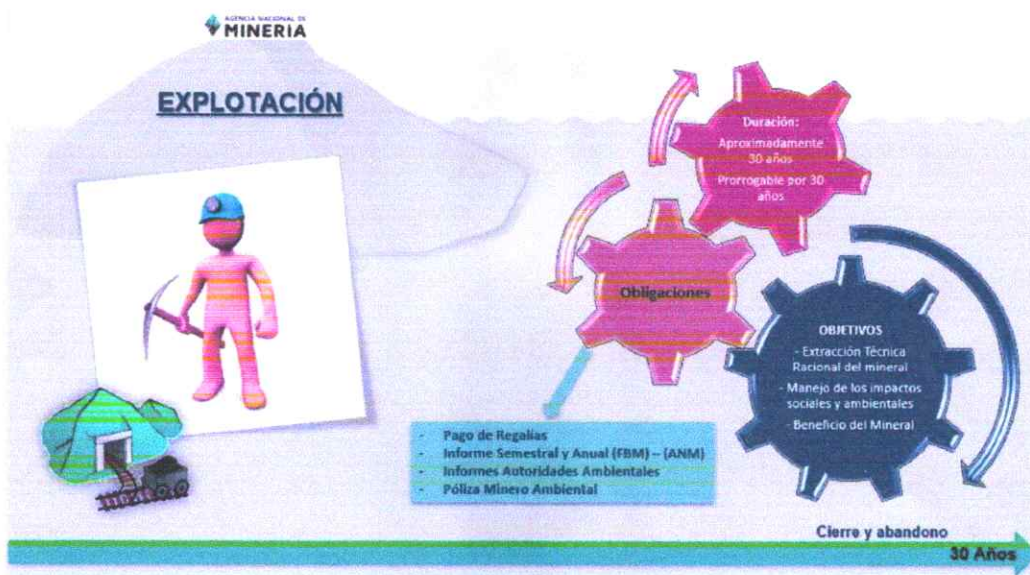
AGENCIA NACIONAL DE MINERIA

EXPLOTACIÓN

Duración:
Aproximadamente 30 años
Prorrogable por 30 años

Obligaciones

OBJETIVOS
- Extracción Técnica Racional del mineral
- Manejo de los impactos sociales y ambientales
- Beneficio del Mineral

- Pago de Regalías
- Informe Semestral y Anual (FBM) – (ANM)
- Informes Autoridades Ambientales
- Póliza Minero Ambiental

Cierre y abandono
30 Años